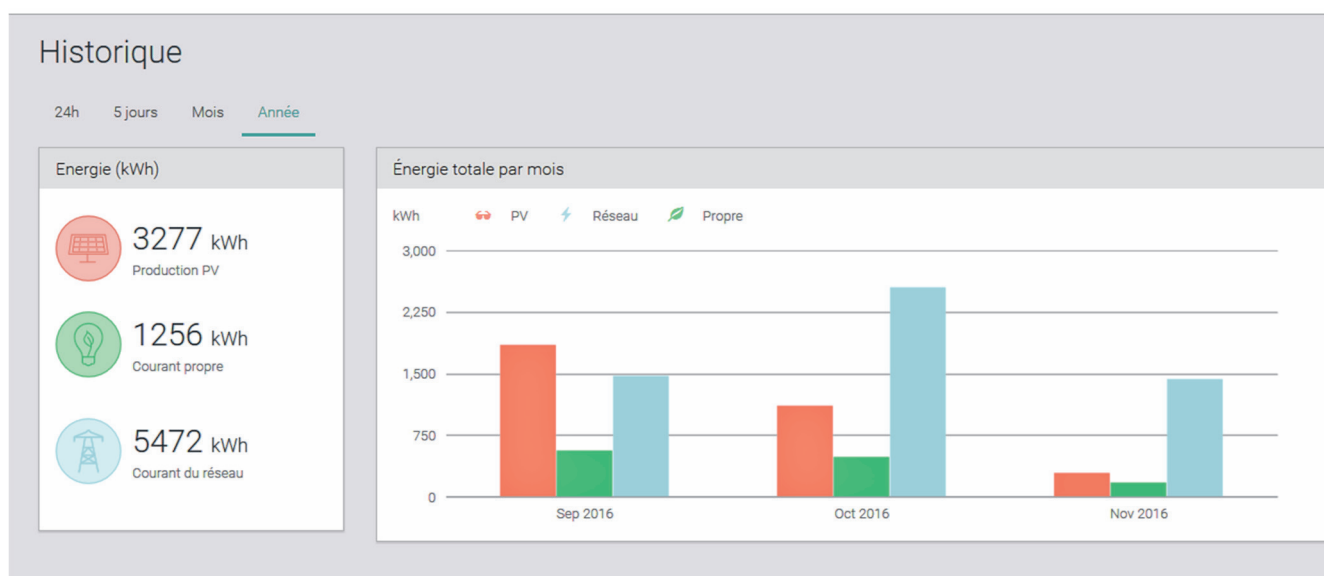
Historique

24h 5 jours Mois Année

Energie (kWh)

3277 kWh
Production PV

1256 kWh
Courant propre

5472 kWh
Courant du réseau

Énergie totale par mois

kWh PV Réseau Propre

3,000
2,250
1,500
750
0

Sep 2016 Oct 2016 Nov 2016